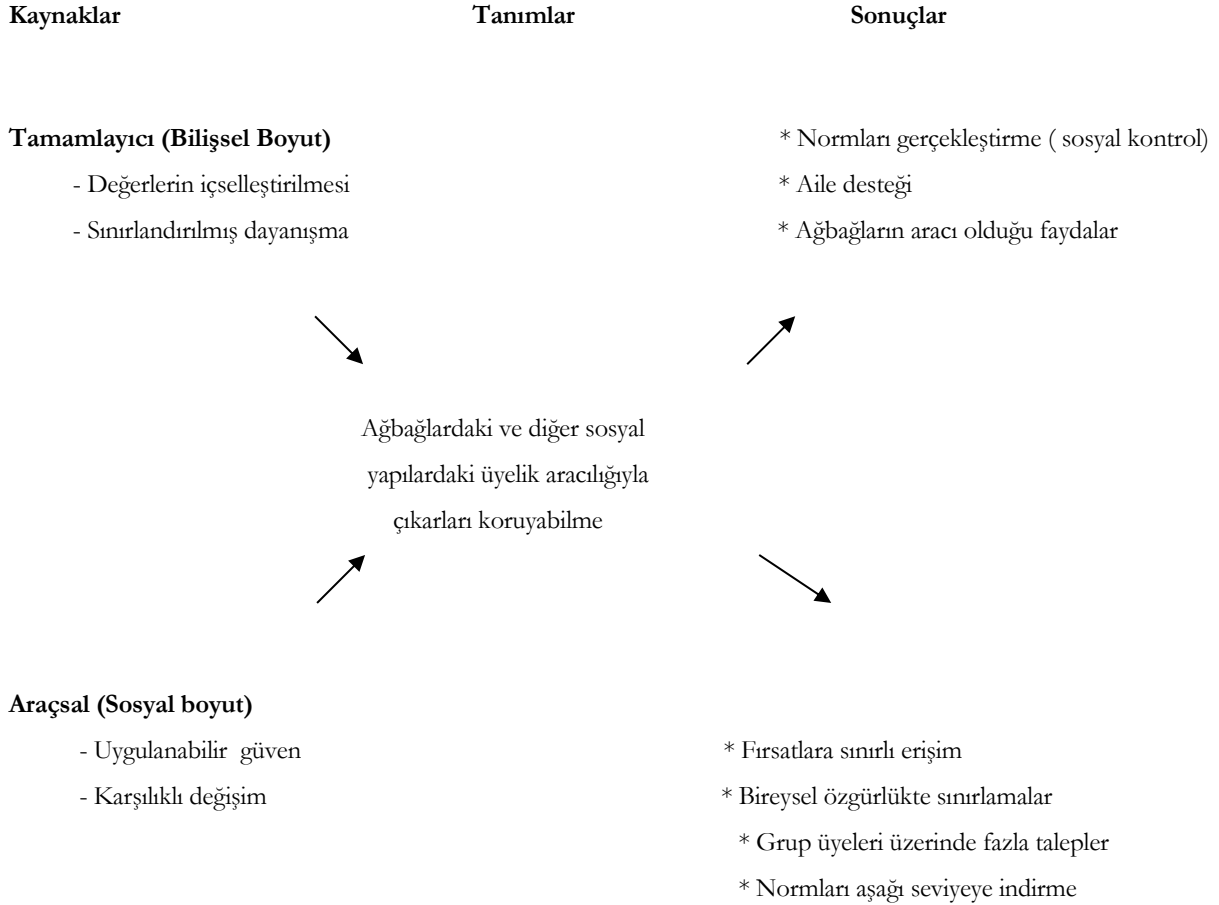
Kaynaklar Tanımlar Sonuçlar

Tamamlayıcı (Bilişsel Boyut)

- Değerlerin içselleştirilmesi

- Sınırlandırılmış dayanışma

* Normları gerçekleştirme ( sosyal kontrol)

* Aile desteği

* Ağbağların aracı olduğu faydalar

Ağbağlardaki ve diğer sosyal yapılardaki üyelik aracılığıyla çıkarları koruyabilme

Araçsal (Sosyal boyut)

- Uygulanabilir güven

- Karşılıklı değişim

* Fırsatlara sınırlı erişim

* Bireysel özgürlükte sınırlamalar

* Grup üyeleri üzerinde fazla talepler

* Normları aşağı seviyeye indirme